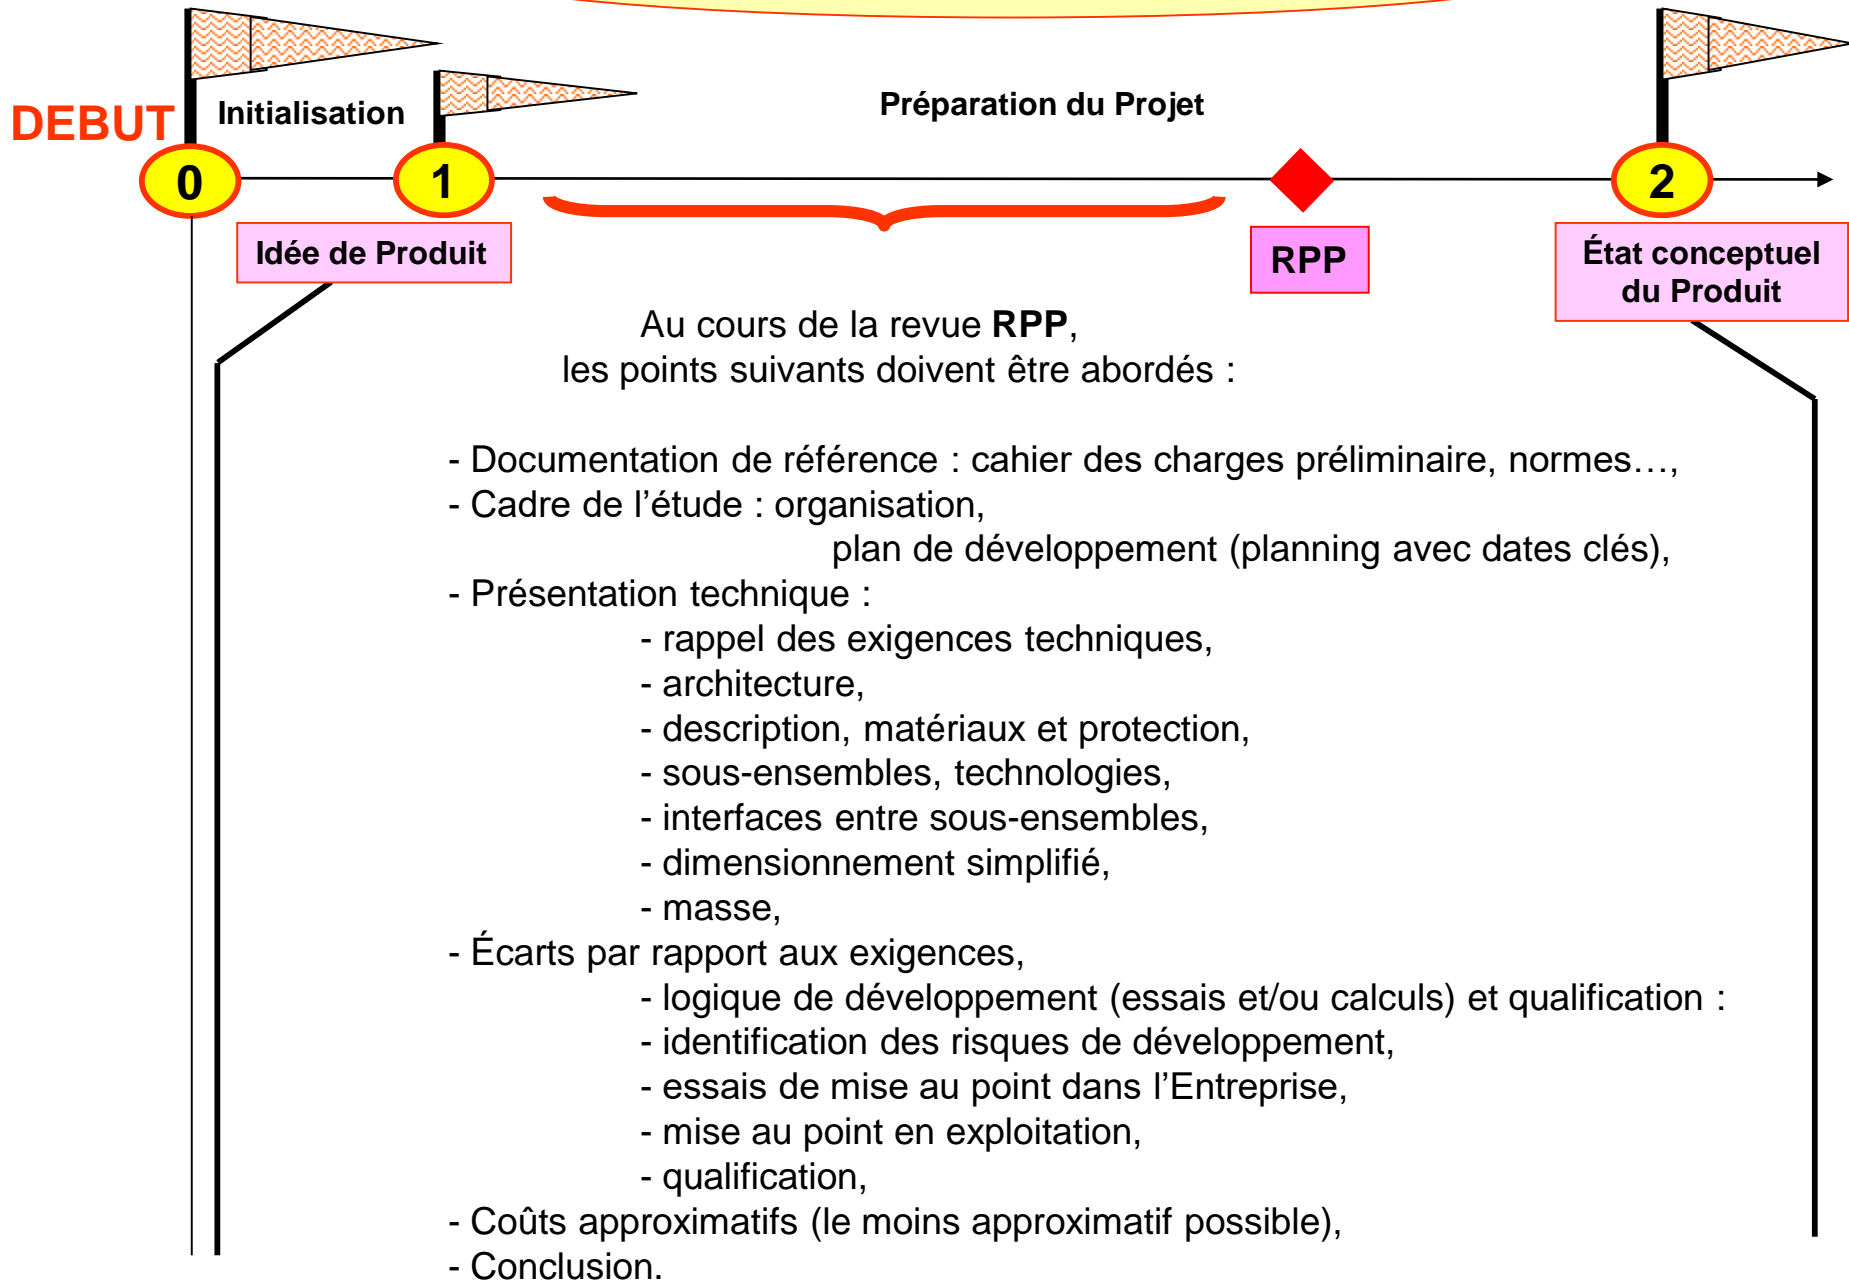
DEBUT Initialisation

Préparation du Projet

0 1 2

Idée de Produit

RPP

État conceptuel du Produit

Au cours de la revue **RPP**,
les points suivants doivent être abordés :

- Documentation de référence : cahier des charges préliminaire, normes…,
- Cadre de l'étude : organisation,
plan de développement (planning avec dates clés),
- Présentation technique :
- rappel des exigences techniques,
- architecture,
- description, matériaux et protection,
- sous-ensembles, technologies,
- interfaces entre sous-ensembles,
- dimensionnement simplifié,
- masse,
- Écarts par rapport aux exigences,
- logique de développement (essais et/ou calculs) et qualification :
- identification des risques de développement,
- essais de mise au point dans l'Entreprise,
- mise au point en exploitation,
- qualification,
- Coûts approximatifs (le moins approximatif possible),
- Conclusion.